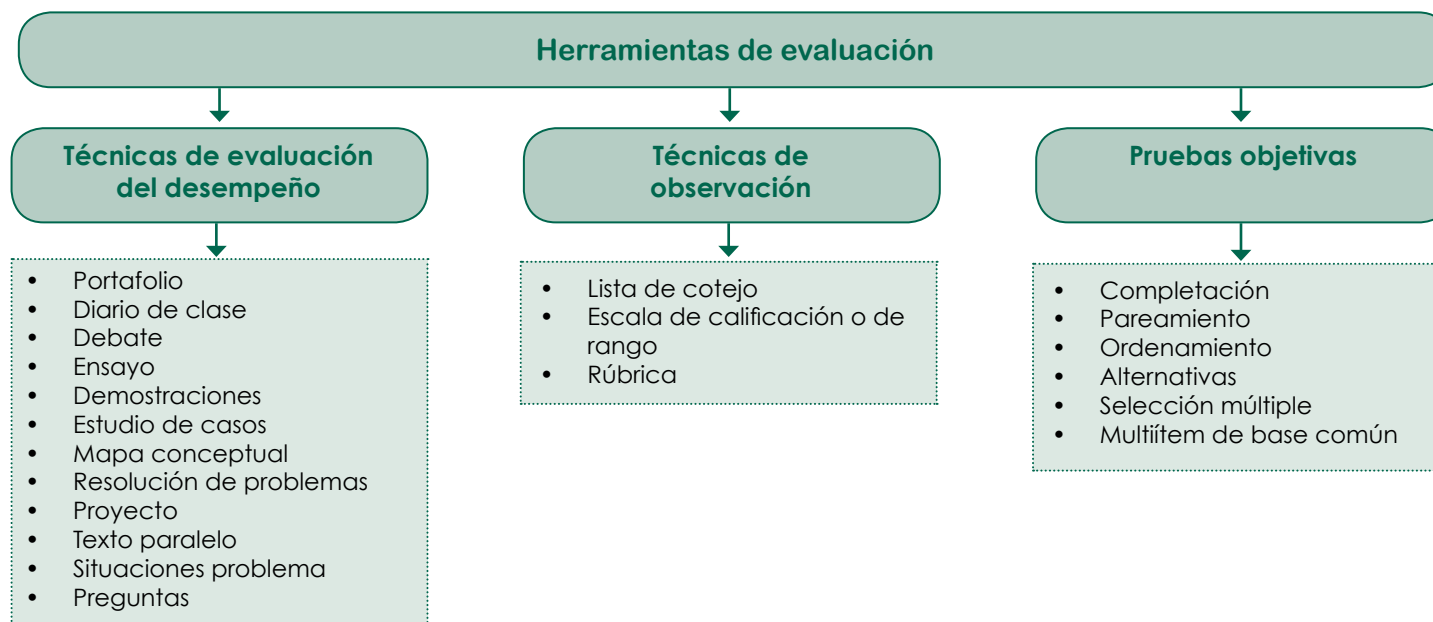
Herramientas de evaluación

Técnicas de evaluación del desempeño

- Portafolio
- Diario de clase
- Debate
- Ensayo
- Demostraciones
- Estudio de casos
- Mapa conceptual
- Resolución de problemas
- Proyecto
- Texto paralelo
- Situaciones problema
- Preguntas

Técnicas de observación

- Lista de cotejo
- Escala de calificación o de rango
- Rúbrica

Pruebas objetivas

- Completación
- Pareamiento
- Ordenamiento
- Alternativas
- Selección múltiple
- Multiítem de base común